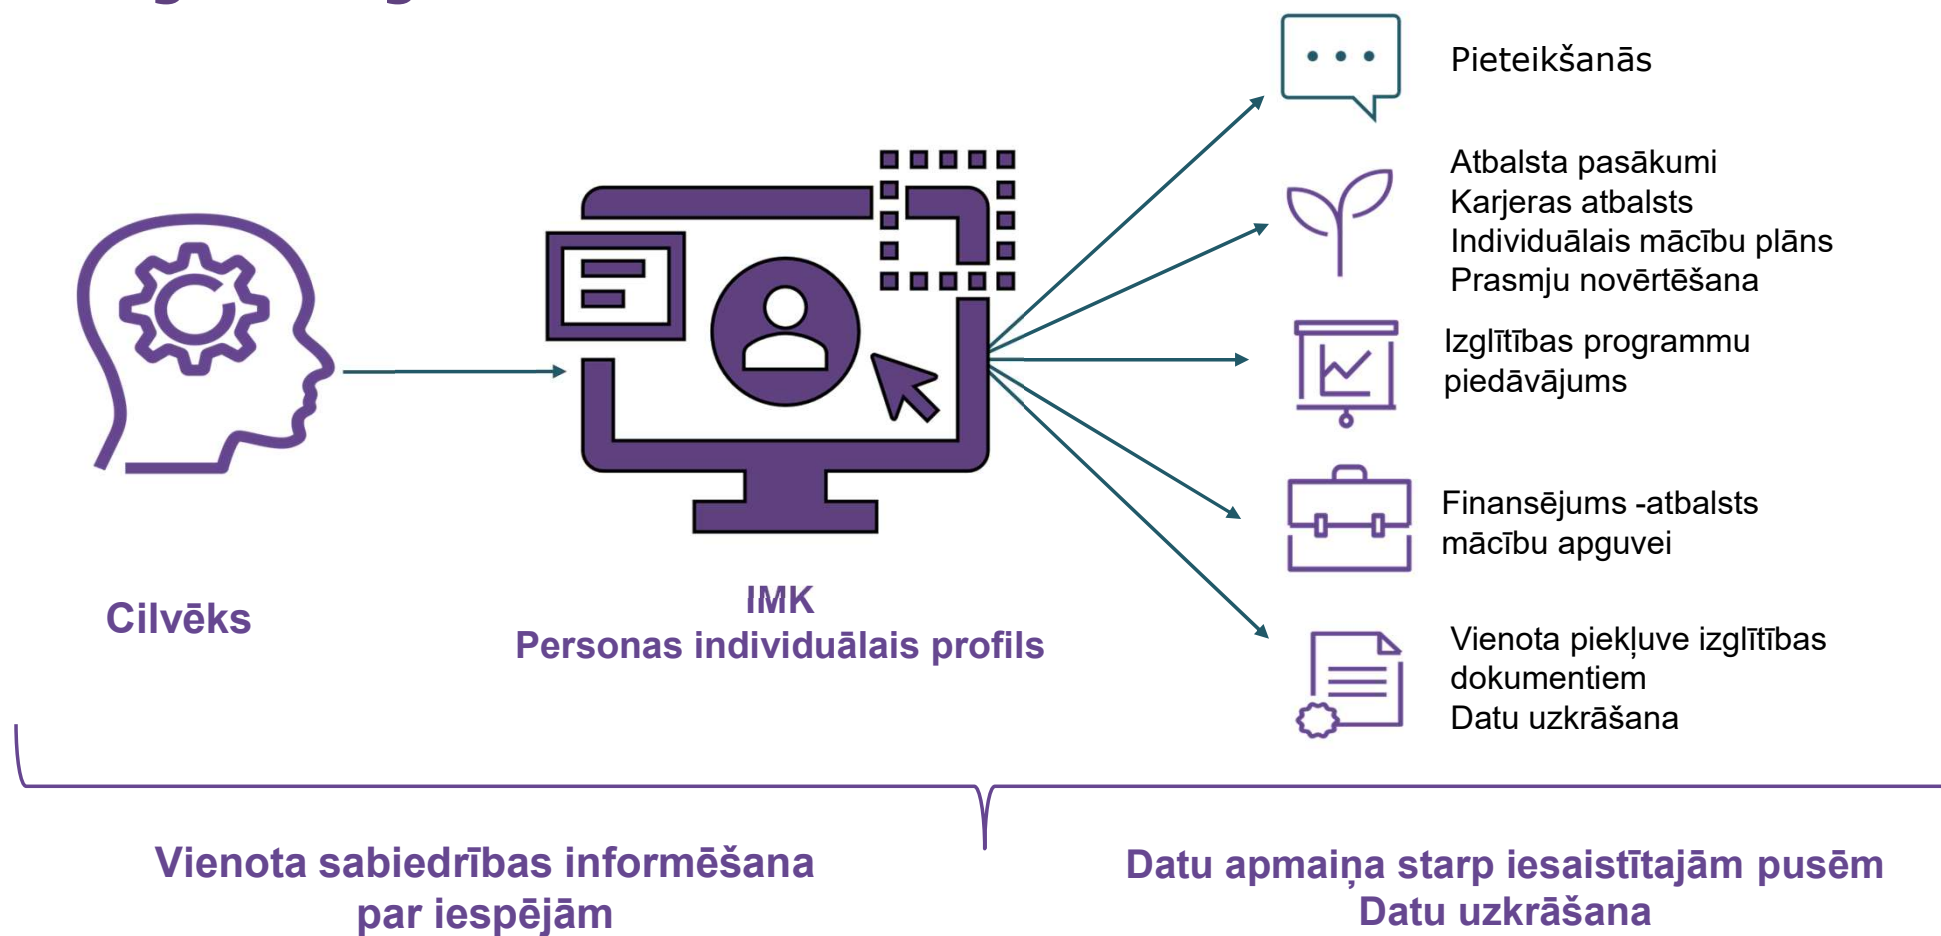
Pieteikšanās

Atbalsta pasākumi
Karjeras atbalsts
Individuālais mācību plāns
Prasmju novērtēšana

Izglītības programmu piedāvājums

Finansējums -atbalsts mācību apguvei

Vienota piekļuve izglītības dokumentiem
Datu uzkrāšana

Cilvēks

IMK
Personas individuālais profils

Vienota sabiedrības informēšana par iespējām

Datu apmaiņa starp iesaistītajām pusēm
Datu uzkrāšana